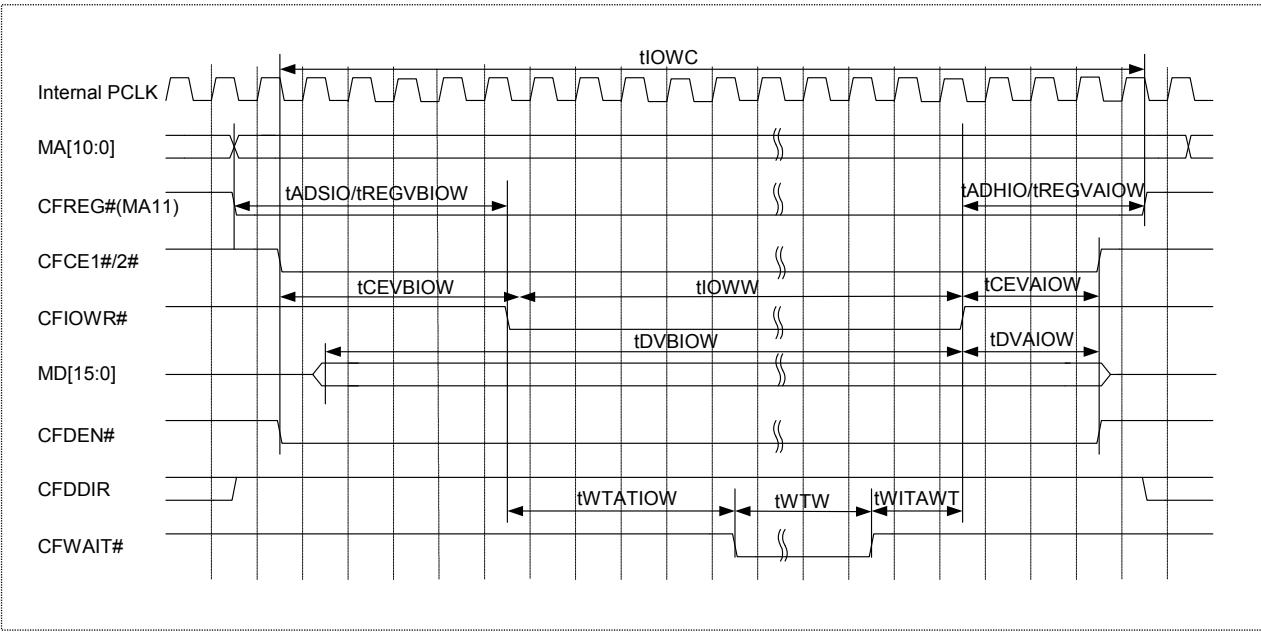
tIOWC

Internal PCLK

MA[10:0]

CFREG#(MA11)

tADSIO/tREGVBIOW

tADHIO/tREGVAIOW

CFCE1#/2#

tCEVBIOW

tIOWW

tCEVAIOW

CFIOWR#

tDVBIOW

tDVAIOW

MD[15:0]

CFDEN#

CFDDIR

tWTATIOW

tWTW

tWITAWT

CFWAIT#